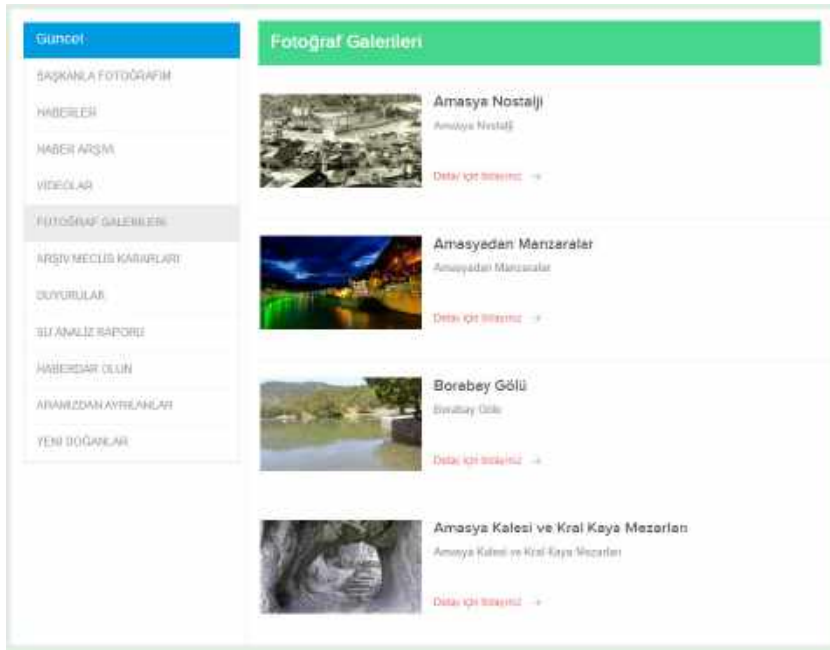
Güncel

BAŞKANLA FOTOĞRAFIM

HABERLER

HABER ARŞIVI

VIDEOLAR

FOTOĞRAF GALERILERI

ARŞIV MECLIS KARARLARI

DUYURULAR

SU ANALIZ RAPORU

HABERDAR OLUN

ARAMIZDAN AYRILANLAR

YENI DOĞANLAR

Fotoğraf Galerileri

Amasya Nostalji

Amasya Nostalji

Detay için tıklayınız →

Amasyadan Manzaralar

Amasyadan Manzaralar

Detay için tıklayınız →

Borabey Gölü

Borabey Gölü

Detay için tıklayınız →

Amasya Kalesi ve Kral Kaya Mezarları

Amasya Kalesi ve Kral Kaya Mezarları

Detay için tıklayınız →